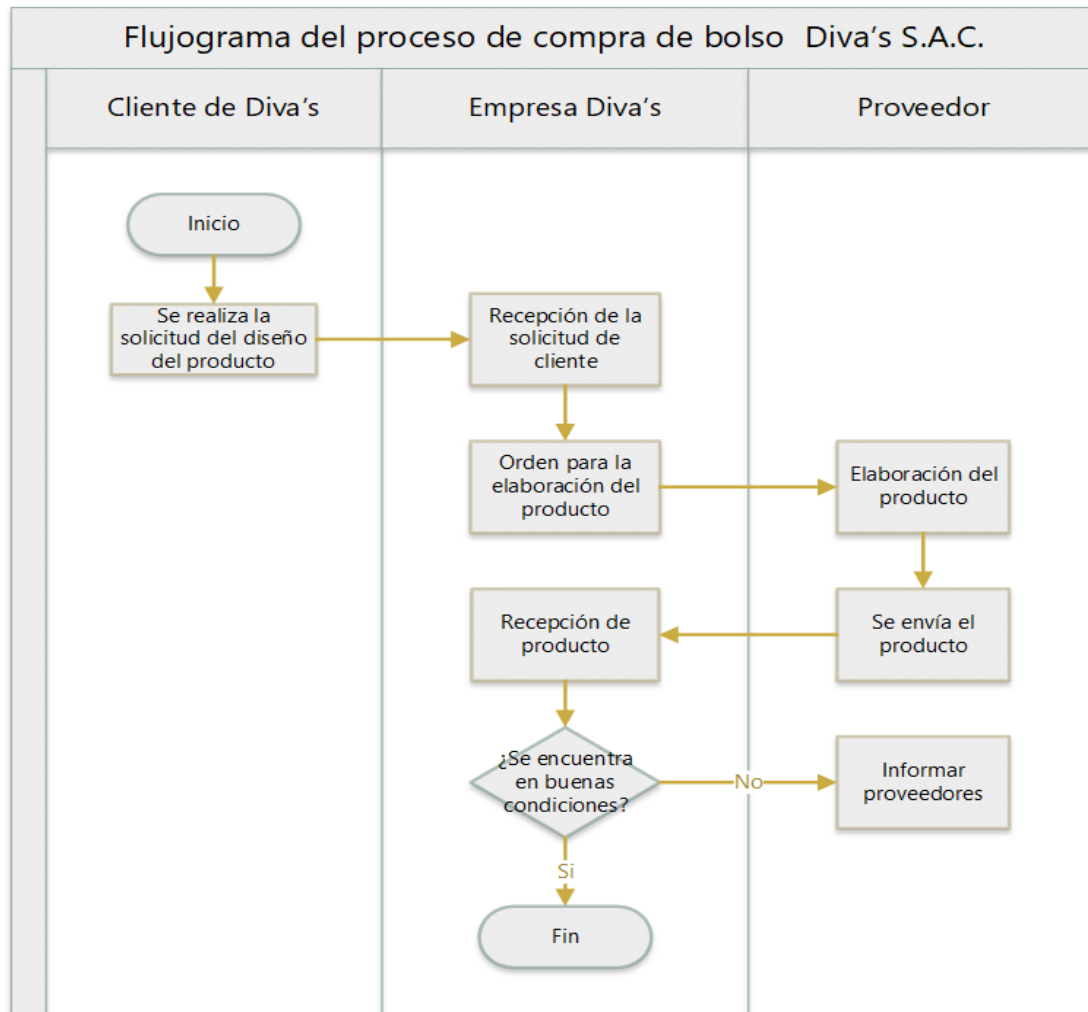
Flujograma del proceso de compra de bolso Diva's S.A.C.

Cliente de Diva's

Empresa Diva's

Proveedor

Inicio

Se realiza la solicitud del diseño del producto

Recepción de la solicitud de cliente

Orden para la elaboración del producto

Elaboración del producto

Se envía el producto

Recepción de producto

¿Se encuentra en buenas condiciones?

No

Informar proveedores

Si

Fin